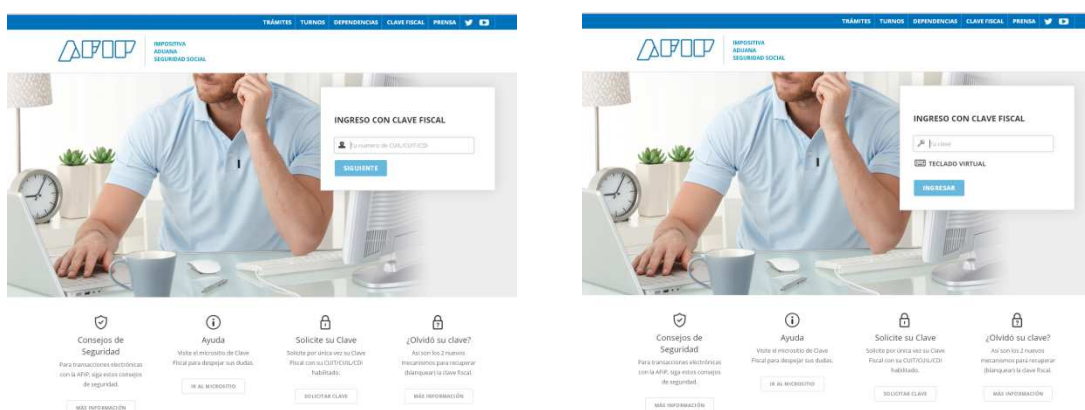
TRÁMITES | TURNOS | DEPENDENCIAS | CLAVE FISCAL | PRENSA

AFIP

IMPOSITIVA
ADUANA
SEGURIDAD SOCIAL

INGRESO CON CLAVE FISCAL

Tu numero de CUIL/CUIT/CDI

SIGUIENTE

Consejos de Seguridad

Para transacciones electrónicas con la AFIP, siga estos consejos de seguridad.

MÁS INFORMACIÓN

Ayuda

Visite el micrositio de Clave Fiscal para despejar sus dudas.

IR AL MICROSITIO

Solicite su Clave

Solicite por única vez su Clave Fiscal con su CUIT/CUIL/CDI habilitado.

SOLICITAR CLAVE

¿Olvidó su clave?

Así son los 2 nuevos mecanismos para recuperar (blanquear) la clave fiscal.

MÁS INFORMACIÓN

TRÁMITES | TURNOS | DEPENDENCIAS | CLAVE FISCAL | PRENSA

AFIP

IMPOSITIVA
ADUANA
SEGURIDAD SOCIAL

INGRESO CON CLAVE FISCAL

Tu clave

TECLADO VIRTUAL

INGRESAR

Consejos de Seguridad

Para transacciones electrónicas con la AFIP, siga estos consejos de seguridad.

MÁS INFORMACIÓN

Ayuda

Visite el micrositio de Clave Fiscal para despejar sus dudas.

IR AL MICROSITIO

Solicite su Clave

Solicite por única vez su Clave Fiscal con su CUIT/CUIL/CDI habilitado.

SOLICITAR CLAVE

¿Olvidó su clave?

Así son los 2 nuevos mecanismos para recuperar (blanquear) la clave fiscal.

MÁS INFORMACIÓN